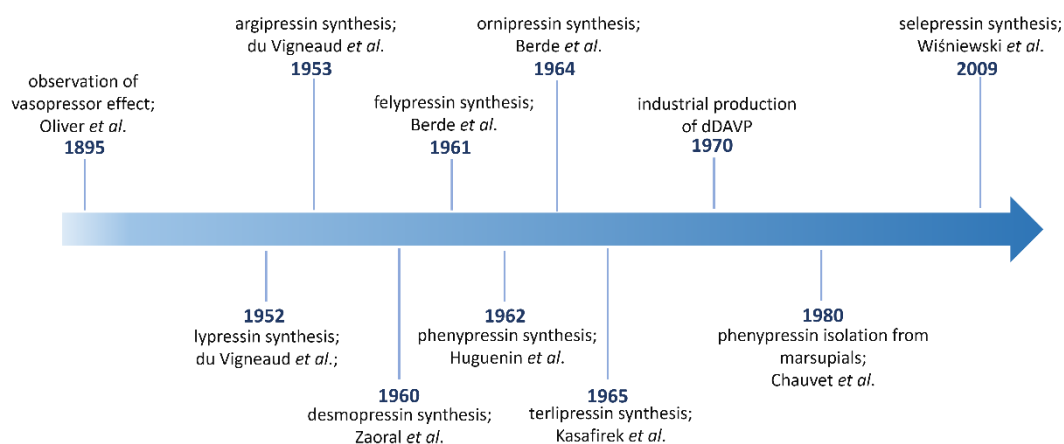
observation of vasopressor effect; Oliver et al.
1895

argipressin synthesis; du Vigneaud et al.
1953

felypressin synthesis; Berde et al.
1961

ornipressin synthesis; Berde et al.
1964

industrial production of dDAVP
1970

selepressin synthesis; Wiśniewski et al.
2009

1952
lypressin synthesis; du Vigneaud et al.;

1960
desmopressin synthesis; Zaoral et al.

1962
phenypressin synthesis; Huguenin et al.

1965
terlipressin synthesis; Kasafirek et al.

1980
phenypressin isolation from marsupials; Chauvet et al.